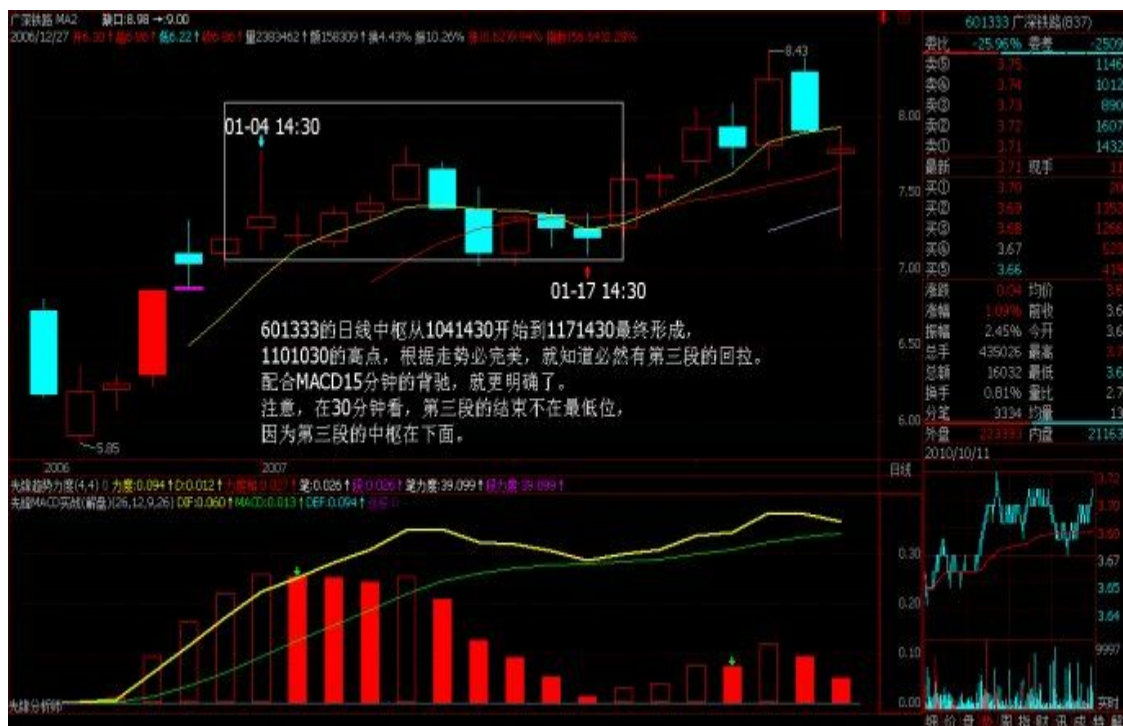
广深铁路 MA2 缺口:8.98 →:9.00
2006/12/27 开6.30 高6.98 低6.22 收6.86 量2383462 额158309 换4.43% 振10.26%

01-04 14:30

01-17 14:30

8.43

~5.85

601333的日线中枢从1041430开始到1171430最终形成，
1101030的高点，根据走势必完美，就知道必然有第三段的回拉。
配合MACD15分钟的背驰，就更明确了。
注意，在30分钟看，第三段的结束不在最低位，
因为第三段的中枢在下面。

2006
2007

先锋趋势力度(4,4) 力度:0.094 D:0.012 笔:0.026 笔力度:39.099
先锋MACD实战(精品)(26,12,9,26) DIF:0.060 MACD:0.013 DEF:0.094

先锋分析师

8.00
7.50
7.00
6.50
6.00

0.30
0.20
0.10
0.00

601333 广深铁路(837)
委比 -25.96% 委差 -2509
卖⑤ 3.75 1146
卖④ 3.74 1012
卖③ 3.73 890
卖② 3.72 1607
卖① 3.71 1432
最新 3.71 现手 11
买① 3.70 20
买② 3.69 1352
买③ 3.68 1266
买④ 3.67 529
买⑤ 3.66 419
涨跌 0.04 均价 3.6
涨幅 1.09% 昨收 3.6
振幅 2.45% 今开 3.6
总手 435026 最高 3.7
总额 16032 最低 3.6
换手 0.81% 量比 2.7
分笔 3334 均量 13
外盘 223337 内盘 21163
2010/10/11
3.72
3.70
3.69
3.67
3.65
3.64
9997
日线
买时